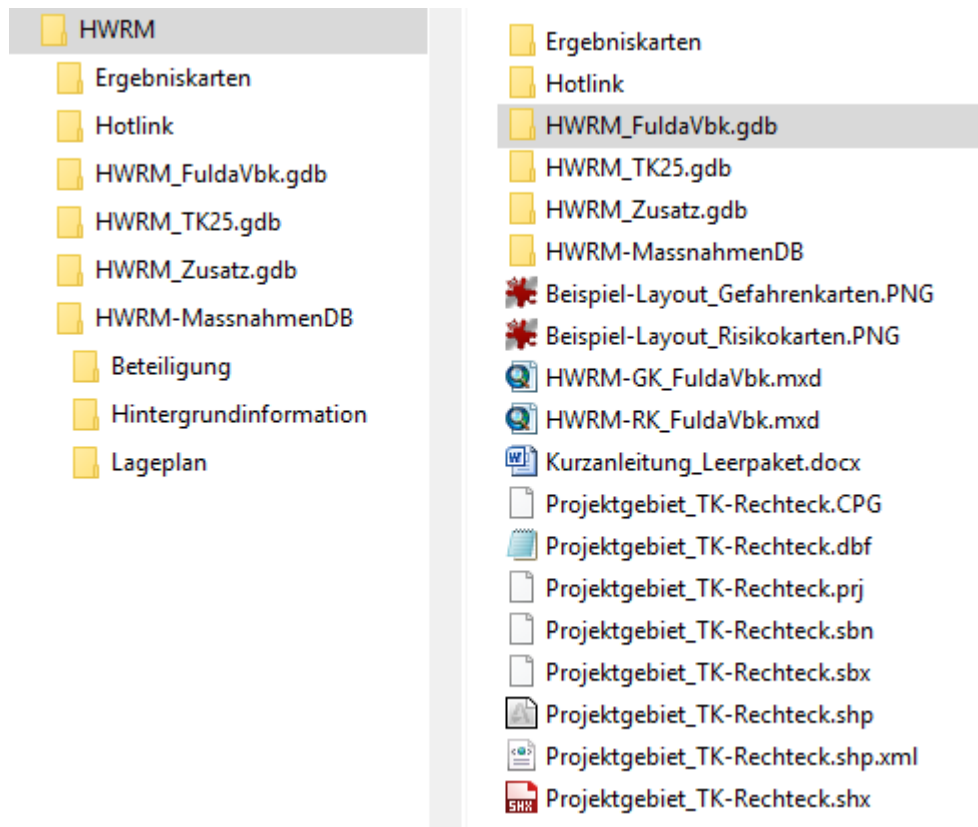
HWRM
Ergebniskarten
Hotlink
HWRM_FuldaVbk.gdb
HWRM_TK25.gdb
HWRM_Zusatz.gdb
HWRM-MassnahmenDB
Beteiligung
Hintergrundinformation
Lageplan

Ergebniskarten
Hotlink
HWRM_FuldaVbk.gdb
HWRM_TK25.gdb
HWRM_Zusatz.gdb
HWRM-MassnahmenDB
Beispiel-Layout_Gefahrenkarten.PNG
Beispiel-Layout_Risikokarten.PNG
HWRM-GK_FuldaVbk.mxd
HWRM-RK_FuldaVbk.mxd
Kurzanleitung_Leerpaket.docx
Projektgebiet_TK-Rechteck.CPG
Projektgebiet_TK-Rechteck.dbf
Projektgebiet_TK-Rechteck.prj
Projektgebiet_TK-Rechteck.sbn
Projektgebiet_TK-Rechteck.sbx
Projektgebiet_TK-Rechteck.shp
Projektgebiet_TK-Rechteck.shp.xml
Projektgebiet_TK-Rechteck.shx